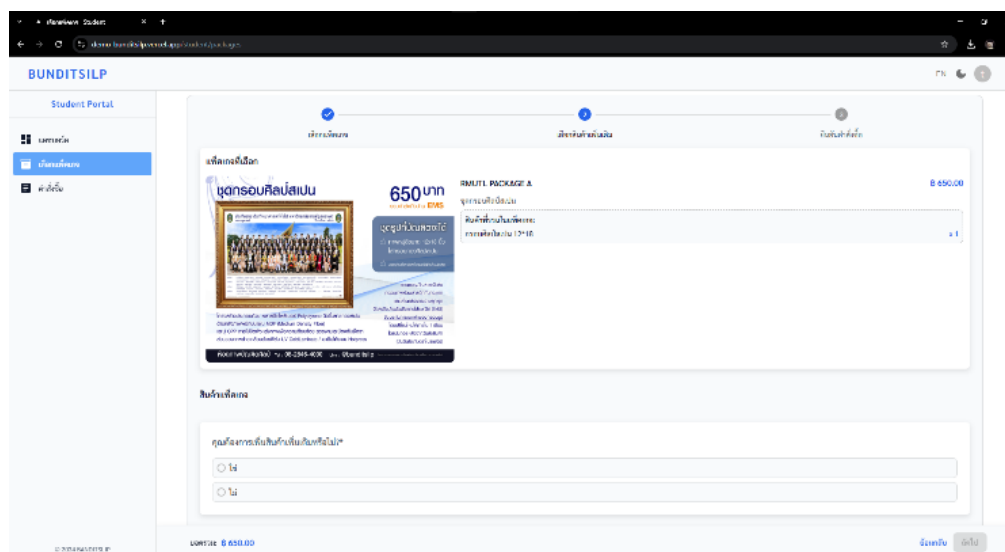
BUNDITSILP

EN

Student Portal

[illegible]

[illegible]

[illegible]

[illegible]

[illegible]

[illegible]

แพ็คเกจที่เลือก

ชุดกรอบศิลป์สเปน

650 บาท

EMS

RMUTL PACKAGE A

฿ 650.00

ชุดกรอบศิลป์สเปน

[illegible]

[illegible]

x 1

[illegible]

สินค้าเพิ่มเติม

คุณต้องการเพิ่มสินค้าเพิ่มเติมหรือไม่?*

ใช่

ไม่

ยอดรวม ฿ 650.00

ย้อนกลับ

ถัดไป

© 2024 BUNDITSILP